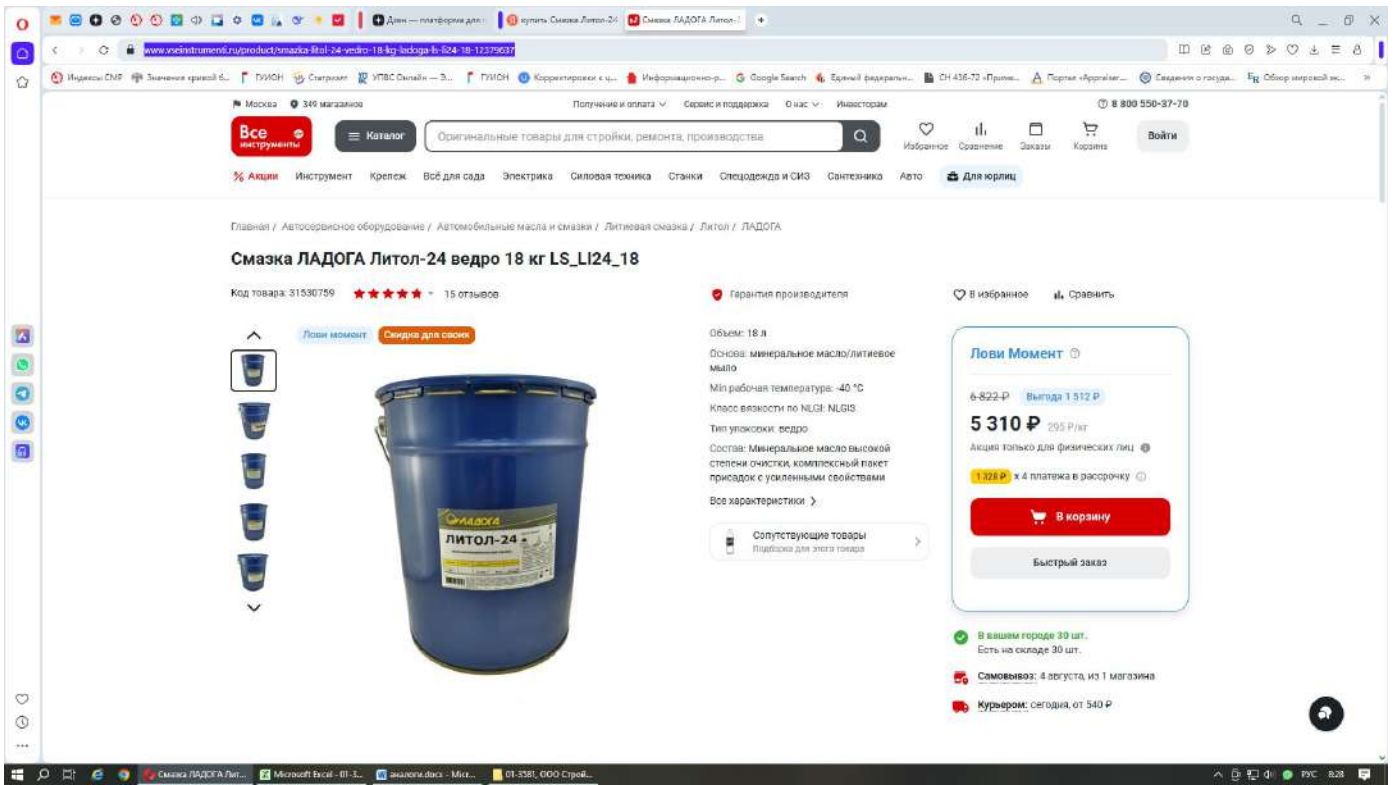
Дзен — платформа для | купить Смазка Литол-24 | Смазка ЛАДОГА Литол-2 | +

www.vseinstrumenti.ru/product/smazka-litol-24-vedro-18-kg-ladoga-ls-li24-18-12379637

Индексы СМР | Значения кривой б... | ГУИОН | Стартап | УПВС Онлайн — Э... | ГУИОН | Корректировки к ц... | Информационно-р... | Google Search | Единый федеральн... | СН 436-72 «Приме... | Портал «Appraiser... | Сведения о госуда... | Обзор мировой эк...

Москва 349 магазинов Получение и оплата Сервис и поддержка О нас Инвесторам 8 800 550-37-70

Все инструменты Каталог Оригинальные товары для стройки, ремонта, производства Избранное Сравнение Заказы Корзина Войти

% Акции Инструмент Крепеж Всё для сада Электрика Силовая техника Станки Спецодежда и СИЗ Сантехника Авто Для юрлиц

Главная / Автосервисное оборудование / Автомобильные масла и смазки / Литиевая смазка / Литол / ЛАДОГА

Смазка ЛАДОГА Литол-24 ведро 18 кг LS_LI24_18

Код товара: 31530759 15 отзывов

Гарантия производителя

В избранное Сравнить

Лови момент Скидка для своих

ЛАДОГА ЛИТОЛ-24

Объем: 18 л
Основа: минеральное масло/литиевое мыло
Min рабочая температура: -40 °C
Класс вязкости по NLGI: NLGI3
Тип упаковки: ведро
Состав: Минеральное масло высокой степени очистки, комплексный пакет присадок с усиленными свойствами
Все характеристики

Сопутствующие товары
Подборка для этого товара

Лови Момент
6 822 ₽ Выгода 1 512 ₽
5 310 ₽ 295 ₽/кг
Акция только для физических лиц
1 328 ₽ х 4 платежа в рассрочку
В корзину
Быстрый заказ

В вашем городе 30 шт.
Есть на складе 30 шт.
Самовывоз: 4 августа, из 1 магазина
Курьером: сегодня, от 540 ₽

Смазка ЛАДОГА Лит... | Microsoft Excel - 01-3... | аналоги.docx - Micr... | 01-3581, ООО Строй...
РУС 8:28